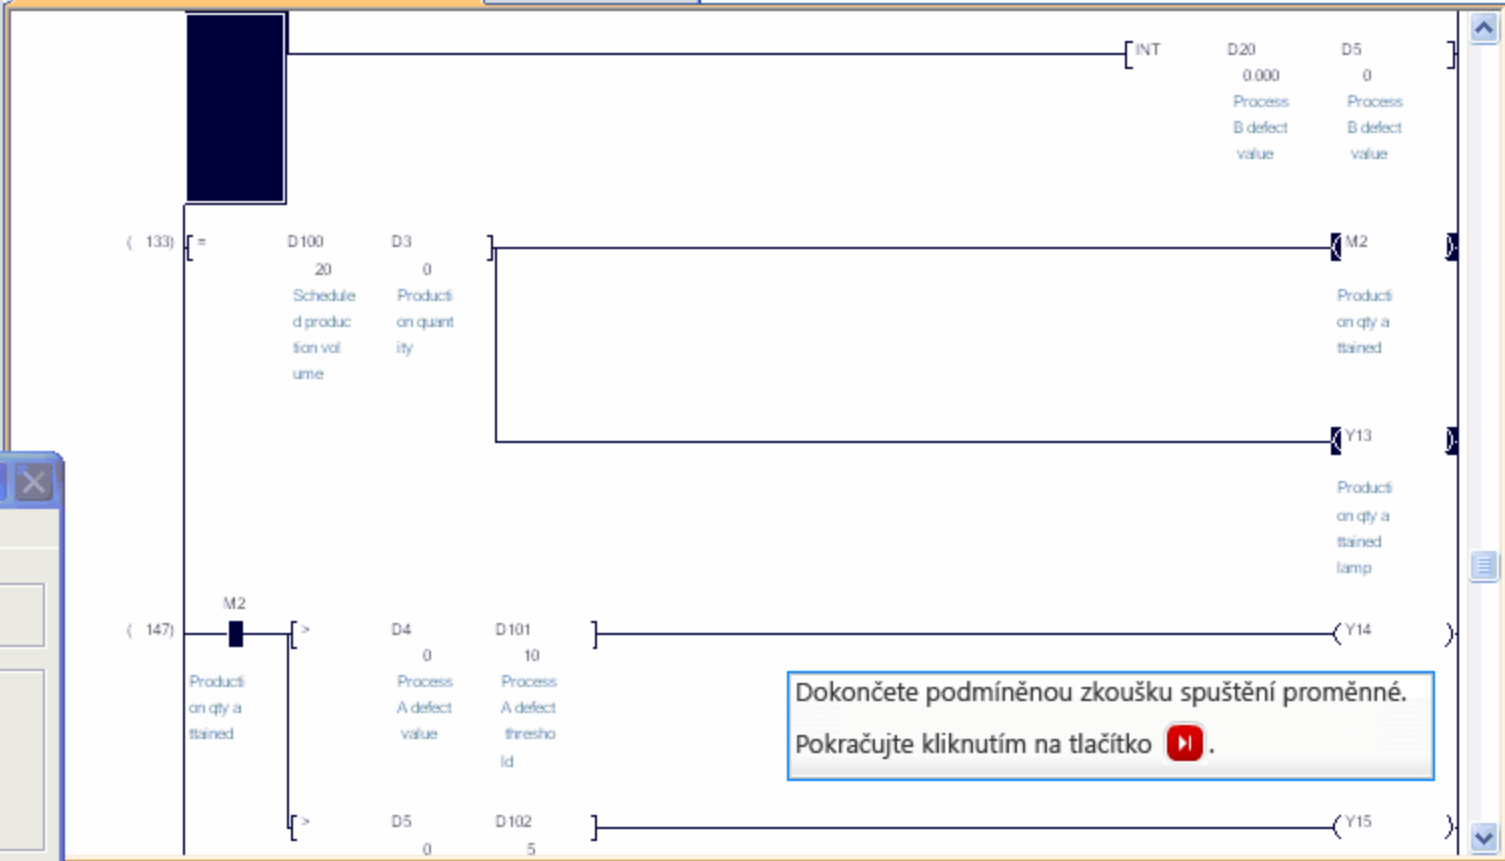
[INT D20 0.000 Process B defect value D5 0 Process B defect value ]

( 133) [= D100 20 Scheduled production volume D3 0 Production quantity ] (M2 Production qty attained )

(Y13 Production qty attained lamp )

( 147) M2 Production qty attained [> D4 0 Process A defect value D101 10 Process A defect threshold ] (Y14 )

Dokončete podmíněnou zkoušku spuštění proměnné.
Pokračujte kliknutím na tlačítko .

[> D5 0 D102 5 ] (Y15 )